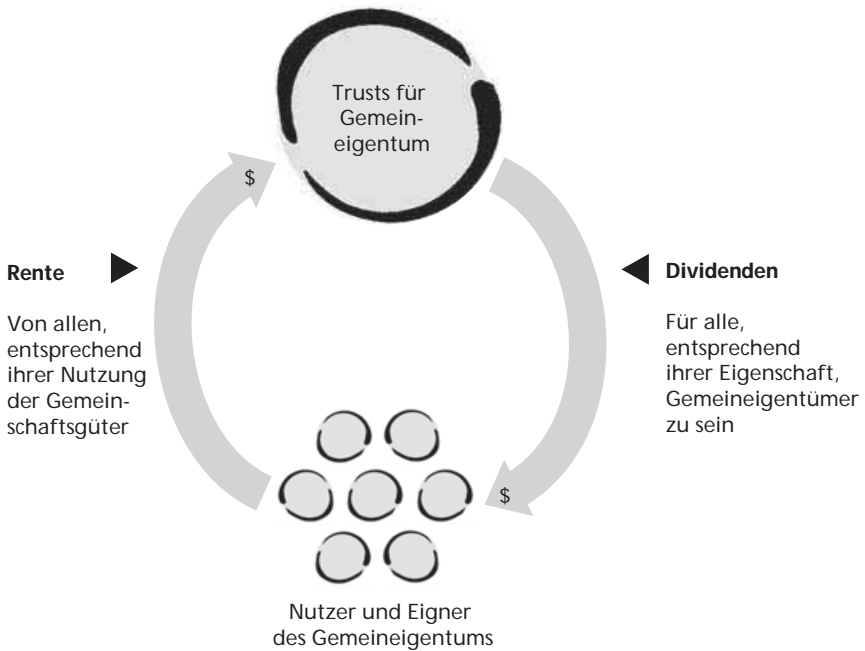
Trusts für Gemeineigentum

$

Rente

Von allen, entsprechend ihrer Nutzung der Gemeinschaftsgüter

Dividenden

Für alle, entsprechend ihrer Eigenschaft, Gemeineigentümer zu sein

$

Nutzer und Eigner des Gemeineigentums